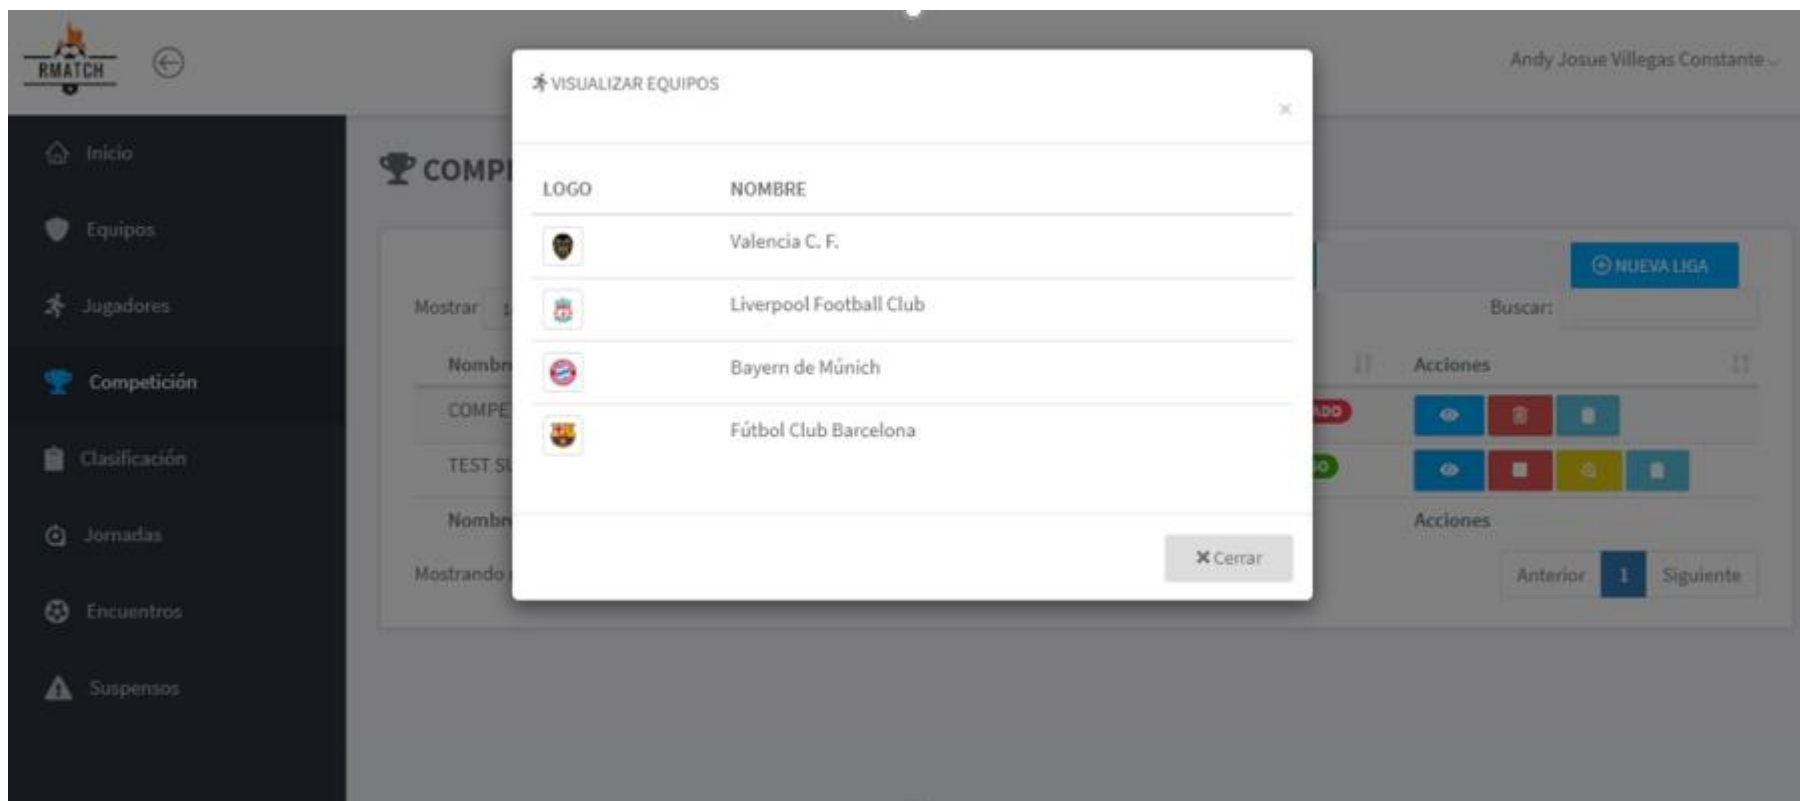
RMATCH

Andy Josue Villegas Constante

Inicio
Equipos
Jugadores
Competición
Clasificación
Jornadas
Encuentros
Suspensos

COMP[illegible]

NUEVA LIGA

Mostrar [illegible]

Buscar:

| Nombr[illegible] | | Acciones |
|---|---|---|
| COMPE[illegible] | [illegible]ADO | |
| TEST S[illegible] | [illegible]O | |
| Nombr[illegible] | | Acciones |

Mostrando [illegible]

Anterior 1 Siguiente

VISUALIZAR EQUIPOS

×

| LOGO | NOMBRE |
|---|---|
| | Valencia C. F. |
| | Liverpool Football Club |
| | Bayern de Múnich |
| | Fútbol Club Barcelona |

Cerrar